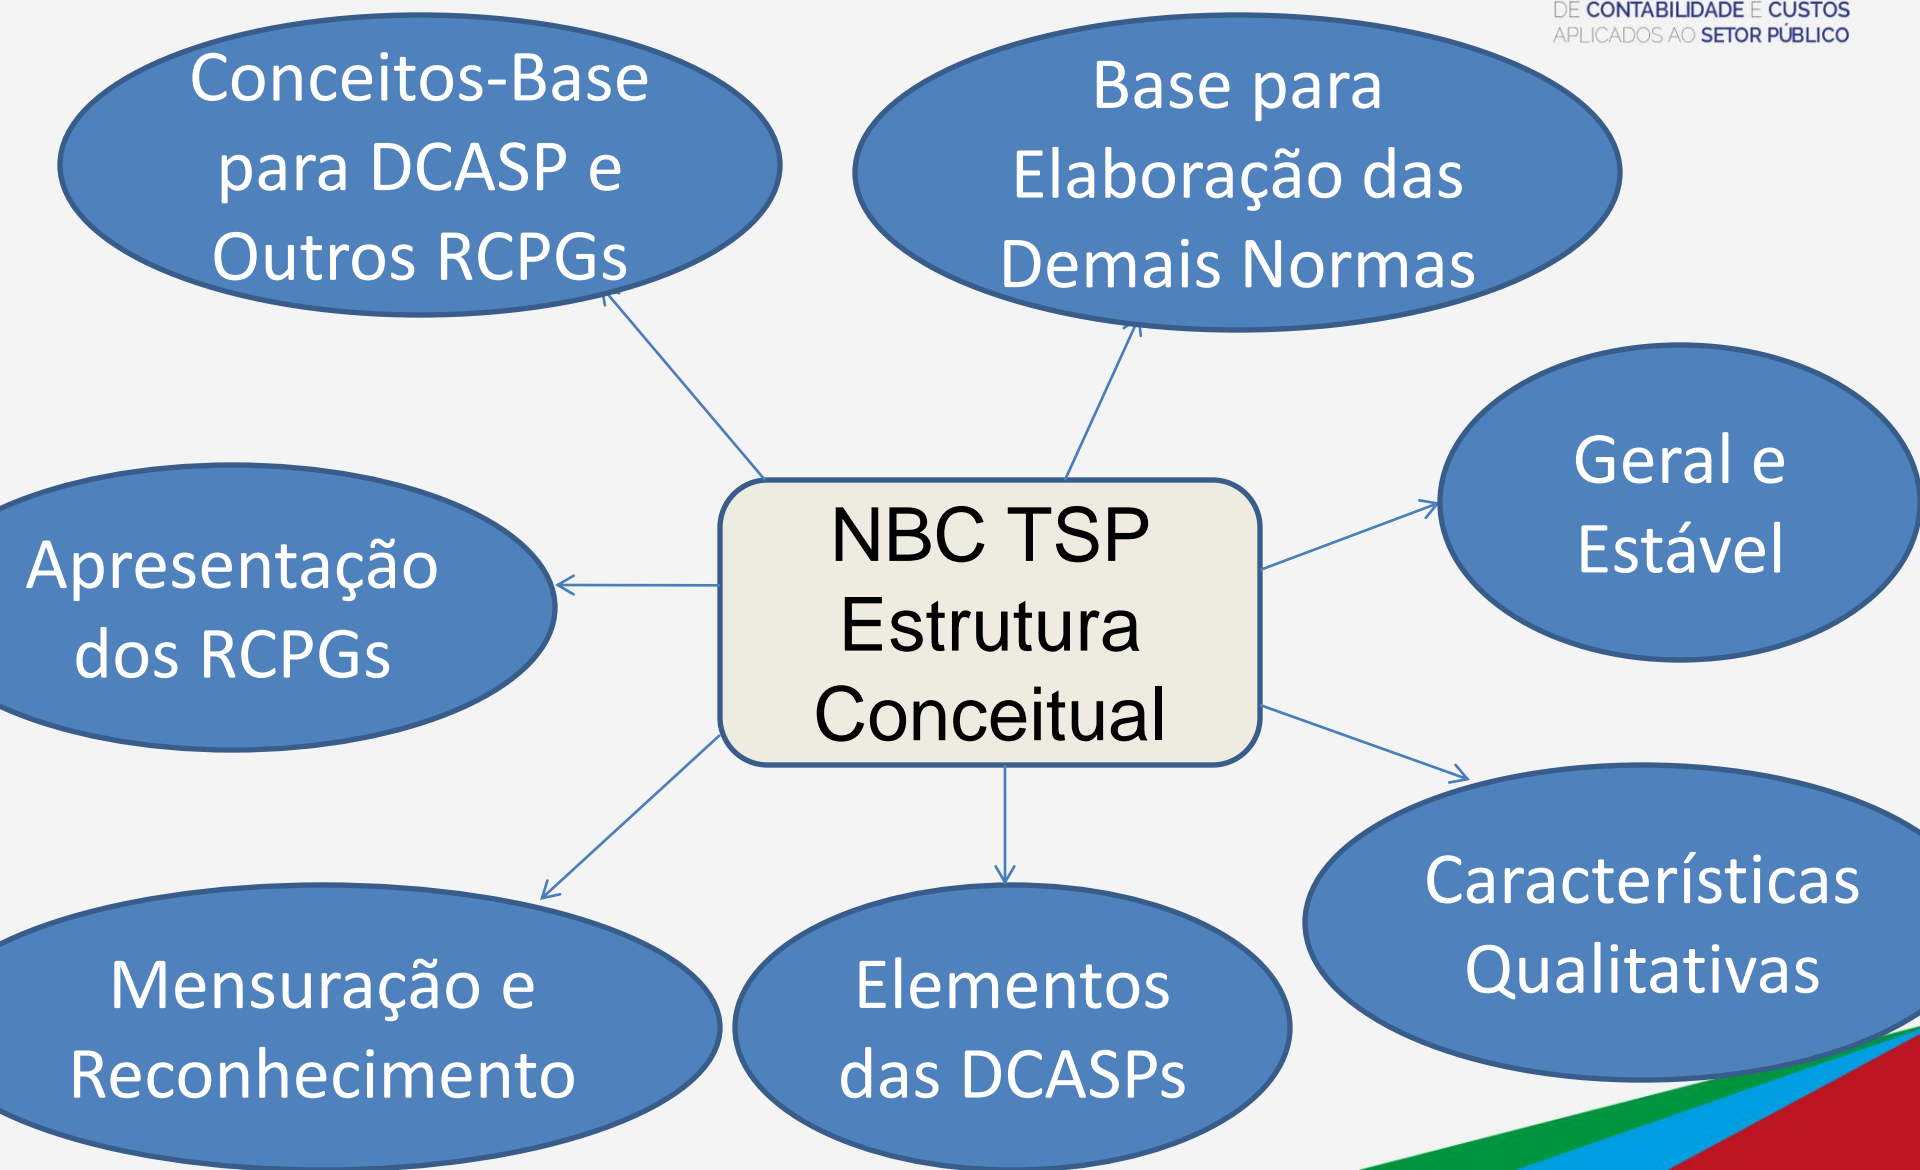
DE CONTABILIDADE E CUSTOS APLICADOS AO SETOR PÚBLICO

Conceitos-Base para DCASP e Outros RCPGs

Base para Elaboração das Demais Normas

Geral e Estável

Apresentação dos RCPGs

NBC TSP Estrutura Conceitual

Características Qualitativas

Mensuração e Reconhecimento

Elementos das DCASPs